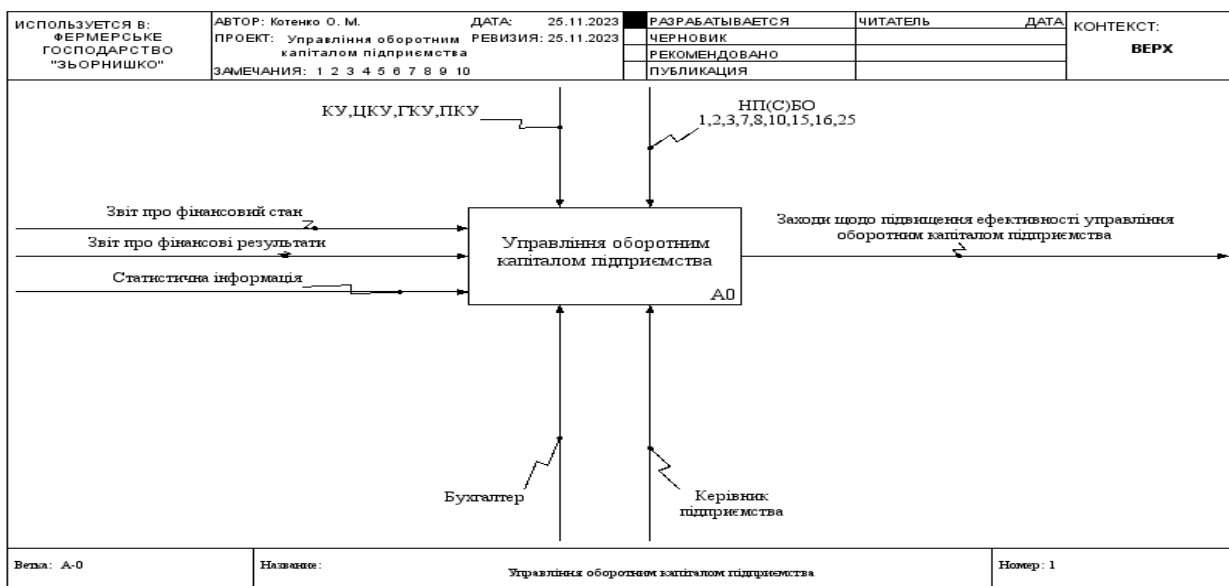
ИСПОЛЬЗУЕТСЯ В: ФЕРМЕРСЬКЕ ГОСПОДАРСТВО "ЗЬОРНИШКО"

АВТОР: Котенко О. М. ДАТА: 25.11.2023
ПРОЕКТ: Управління оборотним капіталом підприємства РЕВИЗИЯ: 25.11.2023
ЗАМЕЧАНИЯ: 1 2 3 4 5 6 7 8 9 10

| РАЗРАБАТЫВАЕТСЯ | ЧИТАТЕЛЬ | ДАТА |
|---|---|---|
| ЧЕРНОВИК | | |
| РЕКОМЕНДОВАНО | | |
| ПУБЛИКАЦИЯ | | |

КОНТЕКСТ:
ВЕРХ

КУ,ЦКУ,ГКУ,ПКУ

НП(С)БО 1,2,3,7,8,10,15,16,25

Звіт про фінансовий стан

Звіт про фінансові результати

Статистична інформація

Управління оборотним капіталом підприємства

A0

Заходи щодо підвищення ефективності управління оборотним капіталом підприємства

Бухгалтер

Керівник підприємства

Ветка: А-0

Название: Управління оборотним капіталом підприємства

Номер: 1